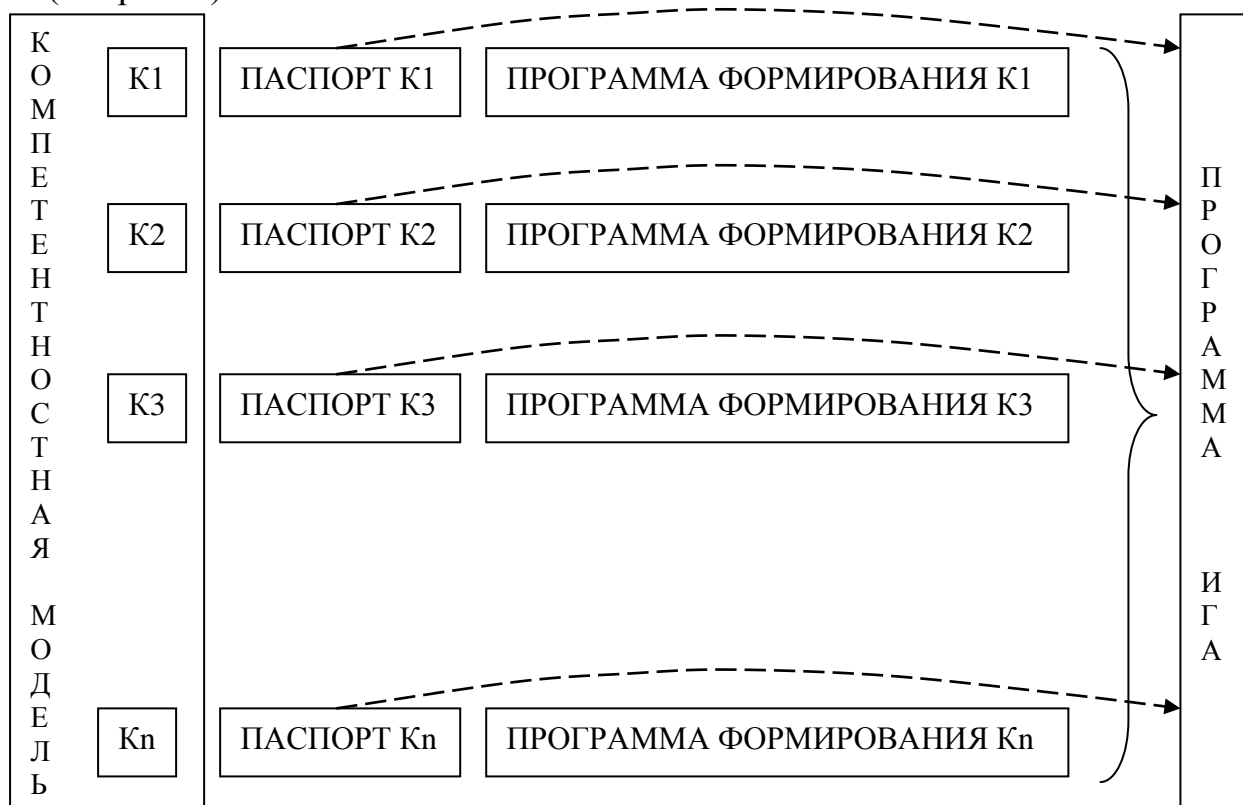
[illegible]

КОМПЕТЕНТНОСТНАЯ МОДЕЛЬ

К1

ПАСПОРТ К1

ПРОГРАММА ФОРМИРОВАНИЯ К1

К2

ПАСПОРТ К2

ПРОГРАММА ФОРМИРОВАНИЯ К2

К3

ПАСПОРТ К3

ПРОГРАММА ФОРМИРОВАНИЯ К3

Kn

ПАСПОРТ Kn

ПРОГРАММА ФОРМИРОВАНИЯ Kn

ПРОГРАММА ИГА